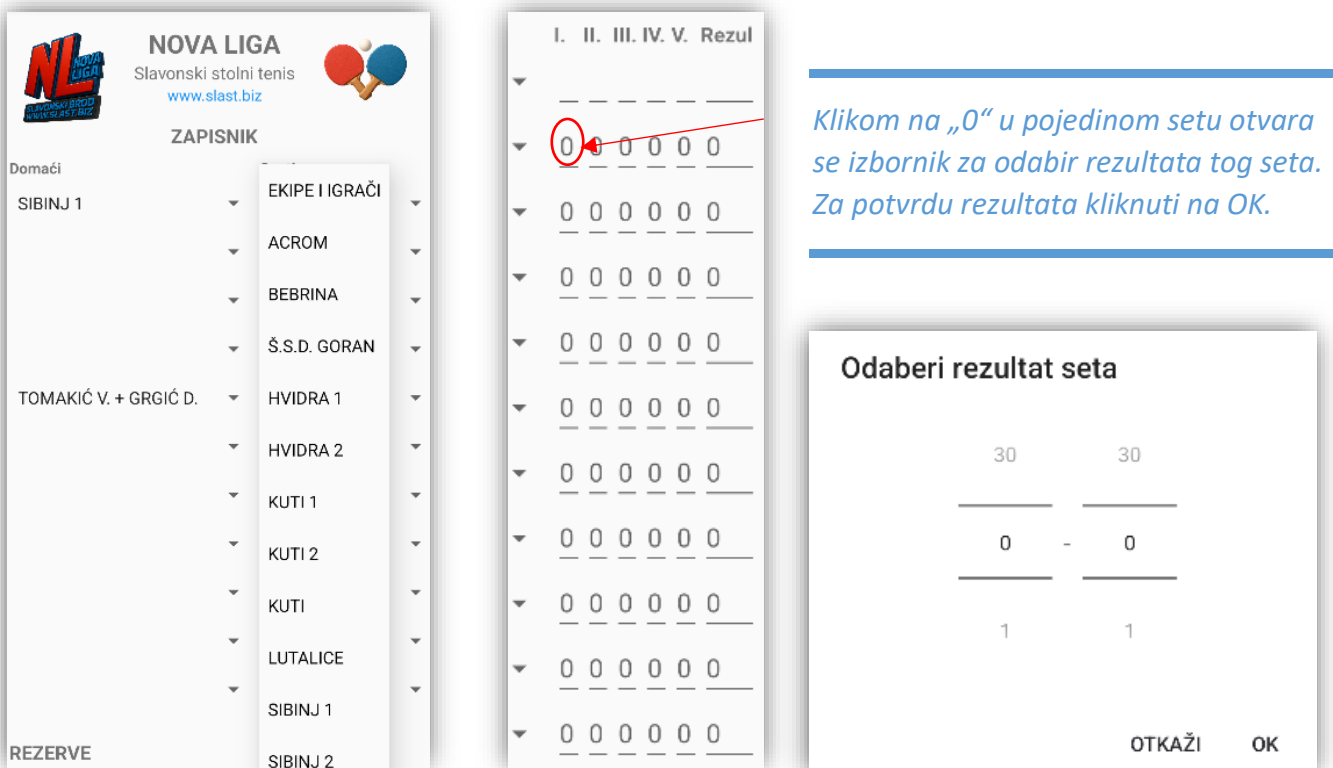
NL NOVA LIGA SLAVONSKI BROD WWW.SLAST.BIZ

NOVA LIGA
Slavonski stolni tenis
www.slast.biz

ZAPISNIK

Domaći

SIBINJ 1

TOMAKIĆ V. + GRGIĆ D.

REZERVE

EKIPE I IGRAČI
ACROM
BEBRINA
Š.S.D. GORAN
HVIDRA 1
HVIDRA 2
KUTI 1
KUTI 2
KUTI
LUTALICE
SIBINJ 1
SIBINJ 2

| I. | II. | III. | IV. | V. | Rezul |
|---|---|---|---|---|---|
| | | | | | |
| 0 | 0 | 0 | 0 | 0 | 0 |
| 0 | 0 | 0 | 0 | 0 | 0 |
| 0 | 0 | 0 | 0 | 0 | 0 |
| 0 | 0 | 0 | 0 | 0 | 0 |
| 0 | 0 | 0 | 0 | 0 | 0 |
| 0 | 0 | 0 | 0 | 0 | 0 |
| 0 | 0 | 0 | 0 | 0 | 0 |
| 0 | 0 | 0 | 0 | 0 | 0 |
| 0 | 0 | 0 | 0 | 0 | 0 |
| 0 | 0 | 0 | 0 | 0 | 0 |

Klikom na „0“ u pojedinom setu otvara se izbornik za odabir rezultata tog seta. Za potvrdu rezultata kliknuti na OK.

Odaberi rezultat seta

30 30
0 - 0
1 1

OTKAŽI OK